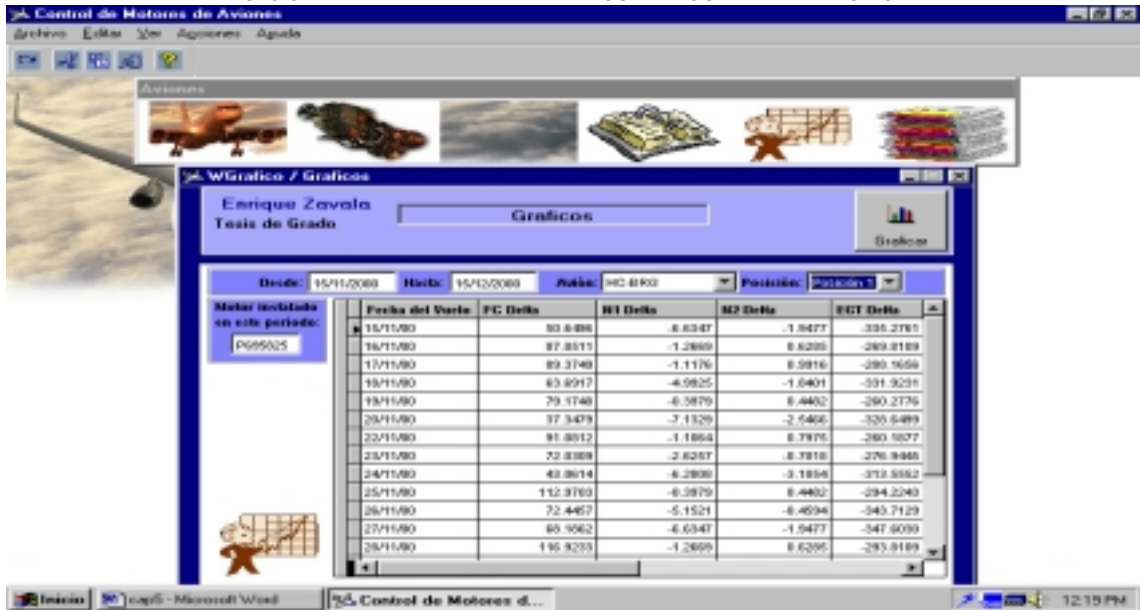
Control de Motores de Aviones

Archivo Editar Ver Acciones Ayuda

Aviones

WGrafico / Graficos

Enrique Zavala
Tesis de Grado

Graficos

Graficar

Desde: 15/11/2000 Hasta: 15/12/2000 Avión: HC-BRO Posición: Posición 1

Motor instalado en este periodo:
P695825

| Fecha del Vuelo | FC Delta | N1 Delta | N2 Delta | EGT Delta |
|---|---|---|---|---|
| 15/11/00 | 93.8486 | -6.6347 | -1.9477 | -335.2761 |
| 16/11/00 | 87.8511 | -1.2669 | 0.6285 | -269.8189 |
| 17/11/00 | 89.3749 | -1.1176 | 0.9916 | -280.1656 |
| 18/11/00 | 63.8917 | -4.9825 | -1.6401 | -331.9231 |
| 19/11/00 | 79.1748 | -0.3879 | 0.4402 | -260.2776 |
| 20/11/00 | 37.3479 | -7.1329 | -2.5466 | -328.6499 |
| 22/11/00 | 91.8812 | -1.1864 | 0.7975 | -260.1877 |
| 23/11/00 | 72.8309 | -2.8257 | -0.7818 | -276.9448 |
| 24/11/00 | 43.8614 | -6.2808 | -3.1654 | -313.5552 |
| 25/11/00 | 112.9763 | -0.3879 | 0.4402 | -294.2240 |
| 26/11/00 | 72.4457 | -5.1521 | -0.4594 | -343.7129 |
| 27/11/00 | 68.1062 | -6.6347 | -1.9477 | -347.6030 |
| 28/11/00 | 116.9233 | -1.2669 | 0.6285 | -293.8189 |

Inicio cap5 - Microsoft Word Control de Motores d... 12:19 PM